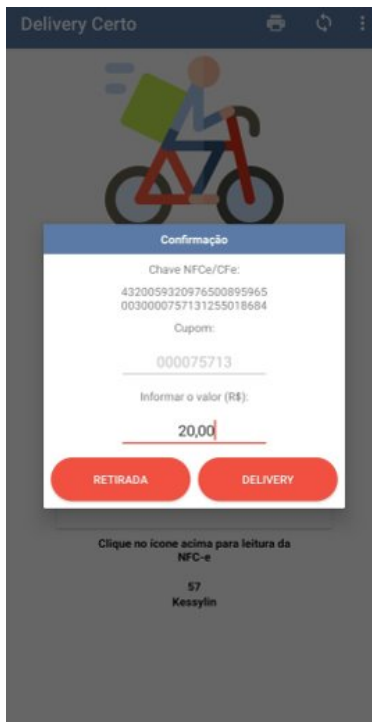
Delivery Certo

Confirmação

Chave NFCe/CFe:

43200593209765008959650030000757131255018684

Cupom:

000075713

Informar o valor (R$):

20,00

RETIRADA

DELIVERY

Clique no icone acima para leitura da NFC-e

57
Kessylin